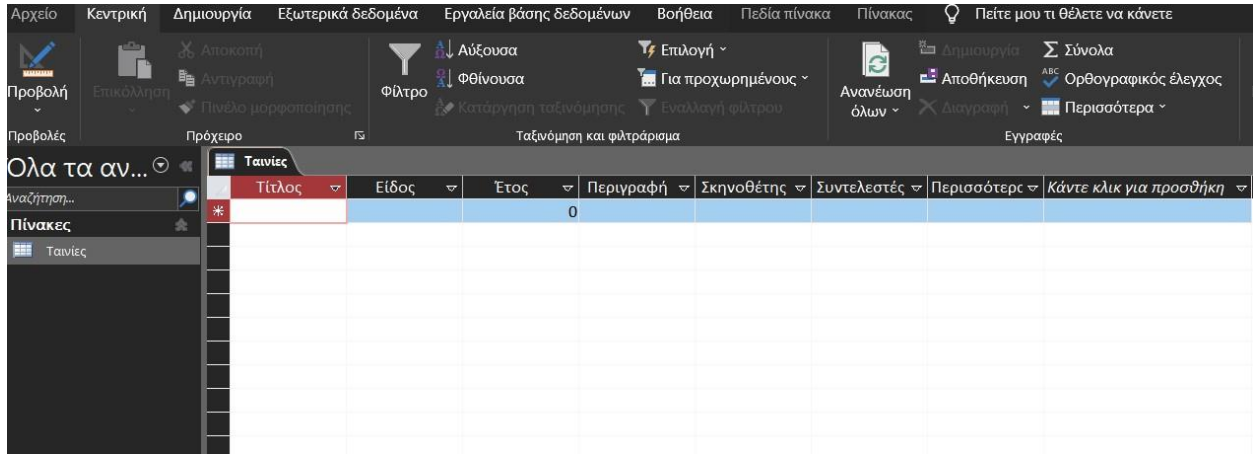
Αρχείο Κεντρική Δημιουργία Εξωτερικά δεδομένα Εργαλεία βάσης δεδομένων Βοήθεια Πεδία πίνακα Πίνακας Πείτε μου τι θέλετε να κάνετε

Προβολή
Προβολές

Επικόλληση
Αποκοπή
Αντιγραφή
Πινέλο μορφοποίησης
Πρόχειρο

Φίλτρο
Αύξουσα
Φθίνουσα
Κατάργηση ταξινόμησης
Επιλογή
Για προχωρημένους
Εναλλαγή φίλτρου
Ταξινόμηση και φιλτράρισμα

Ανανέωση όλων
Δημιουργία
Αποθήκευση
Διαγραφή
Σύνολα
Ορθογραφικός έλεγχος
Περισσότερα
Εγγραφές

Όλα τα αν...
Αναζήτηση...
Πίνακες
Ταινίες

Ταινίες

| Τίτλος | Είδος | Έτος | Περιγραφή | Σκηνοθέτης | Συντελεστές | Περισσότερο | Κάντε κλικ για προσθήκη |
|---|---|---|---|---|---|---|---|
| | | 0 | | | | | |